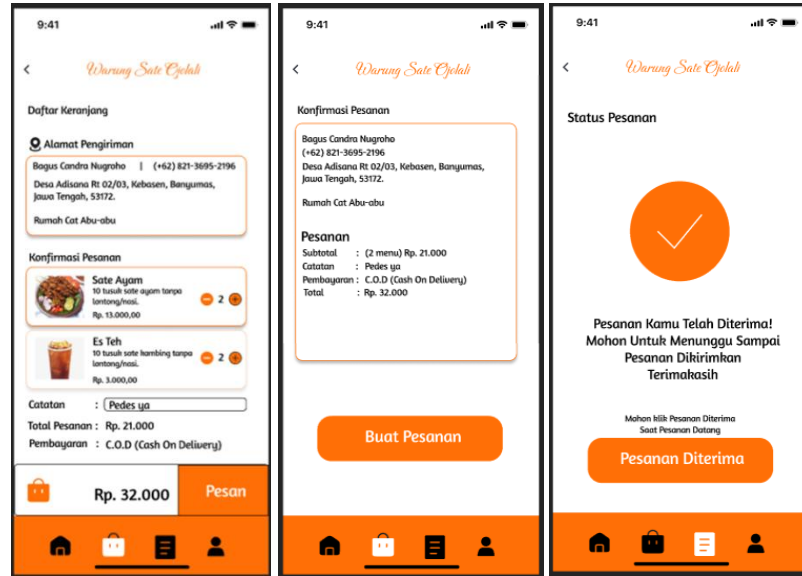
9:41

<

Warung Sate Cjolali

Daftar Keranjang

Alamat Pengiriman

Bagus Candra Nugroho | (+62) 821-3695-2196

Desa Adisana Rt 02/03, Kebasen, Banyumas, Jawa Tengah, 53172.

Rumah Cat Abu-abu

Konfirmasi Pesanan

Sate Ayam
10 tusuk sate ayam tanpa lontong/nasi.
Rp. 13.000,00
2

Es Teh
10 tusuk sate kambing tanpa lontong/nasi.
Rp. 3.000,00
2

Catatan : Pedes ya

Total Pesanan : Rp. 21.000

Pembayaran : C.O.D (Cash On Delivery)

Rp. 32.000

Pesan

9:41

<

Warung Sate Cjolali

Konfirmasi Pesanan

Bagus Candra Nugroho
(+62) 821-3695-2196
Desa Adisana Rt 02/03, Kebasen, Banyumas, Jawa Tengah, 53172.

Rumah Cat Abu-abu

Pesanan

Subtotal : (2 menu) Rp. 21.000
Catatan : Pedes ya
Pembayaran : C.O.D (Cash On Delivery)
Total : Rp. 32.000

Buat Pesanan

9:41

<

Warung Sate Cjolali

Status Pesanan

Pesanan Kamu Telah Diterima! Mohon Untuk Menunggu Sampai Pesanan Dikirimkan Terimakasih

Mohon klik Pesanan Diterima Saat Pesanan Datang

Pesanan Diterima